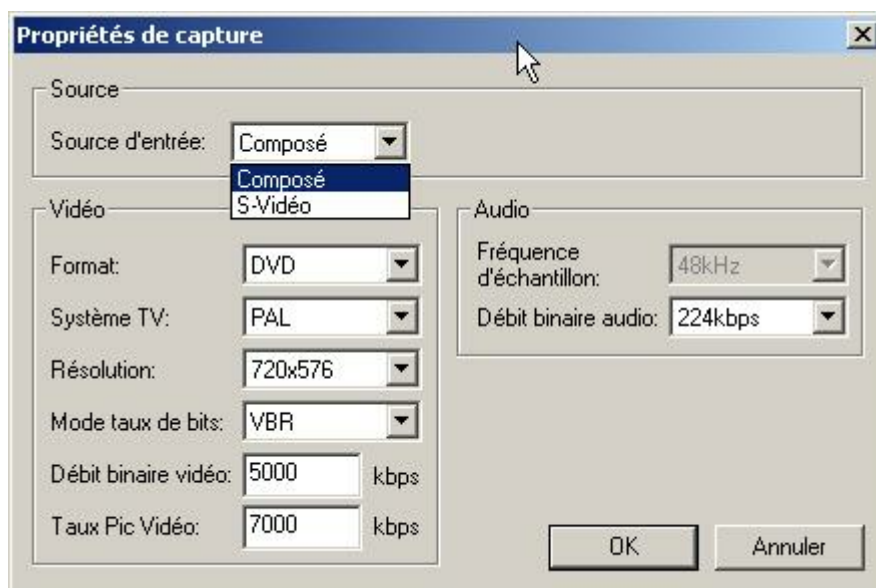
Propriétés de capture

Source

Source d'entrée: Composé

Composé
S-Vidéo

Vidéo

Format: DVD

Système TV: PAL

Résolution: 720x576

Mode taux de bits: VBR

Débit binaire vidéo: 5000 kbps

Taux Pic Vidéo: 7000 kbps

Audio

Fréquence d'échantillon: 48kHz

Débit binaire audio: 224kbps

OK

Annuler